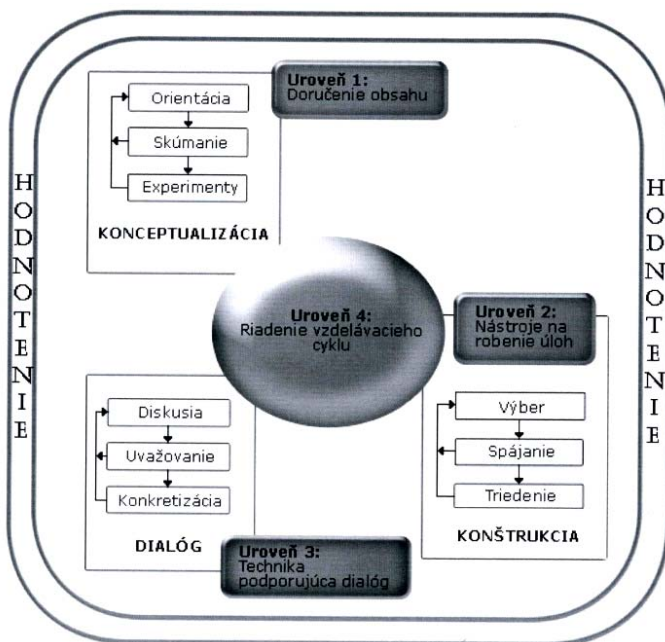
HODNOTENIE

Orientácia

Skúmanie

Experimenty

KONCEPTUALIZÁCIA

Uroveň 1: Doručenie obsahu

Uroveň 4: Riadenie vzdelávacieho cyklu

Uroveň 2: Nástroje na robenie úloh

Výber

Spájanie

Triedenie

KONŠTRUKCIA

Diskusia

Uvažovanie

Konkretizácia

DIALÓG

Uroveň 3: Technika podporujúca dialóg

HODNOTENIE